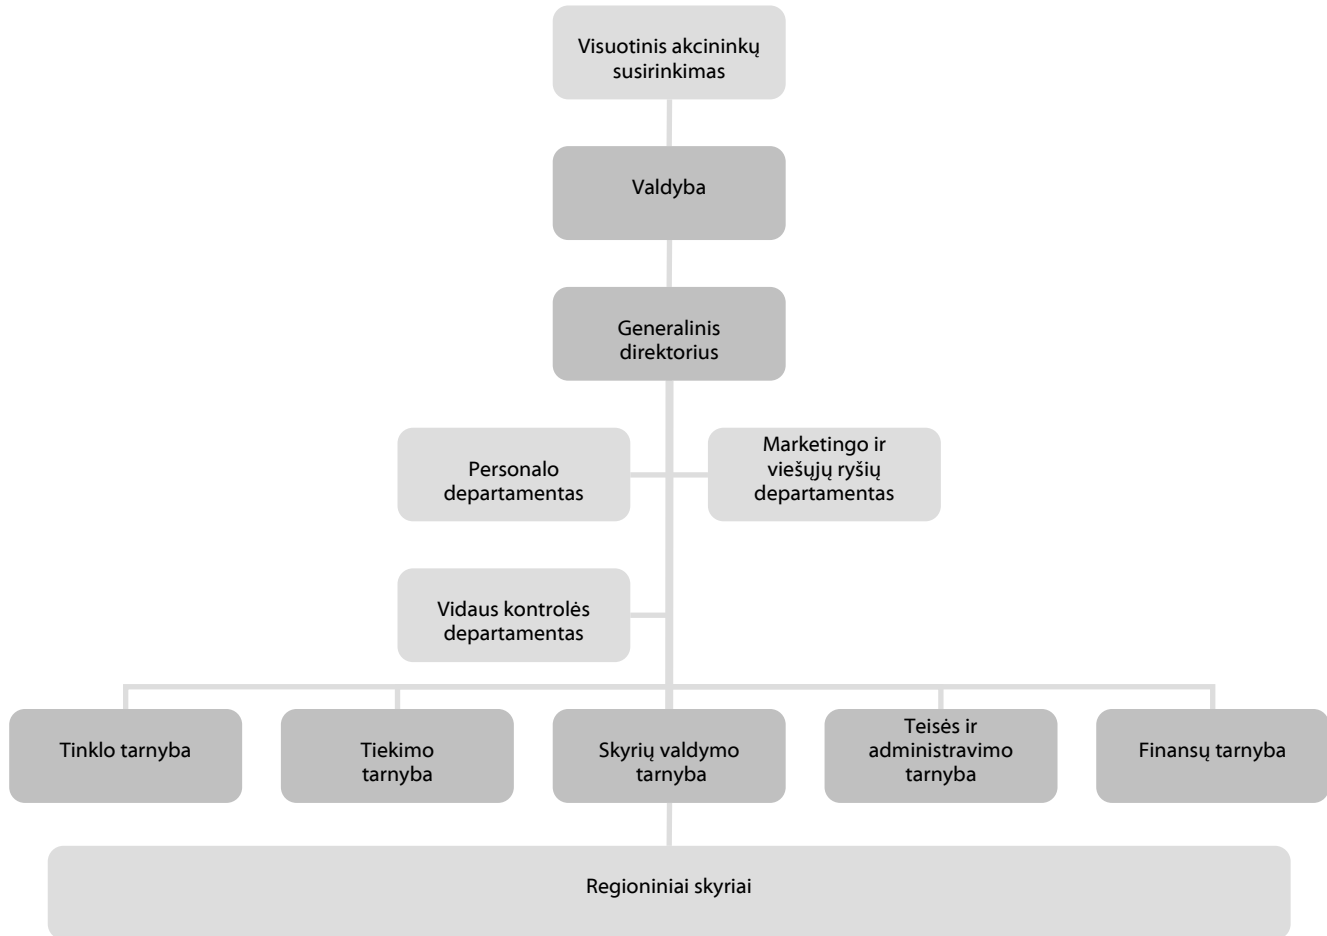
Visuotinis akcininkų susirinkimas

Valdyba

Generalinis direktorius

Personalo departamentas

Marketingo ir viešųjų ryšių departamentas

Vidaus kontrolės departamentas

Tinklo tarnyba

Tiekimo tarnyba

Skyrių valdymo tarnyba

Teisės ir administravimo tarnyba

Finansų tarnyba

Regioniniai skyriai